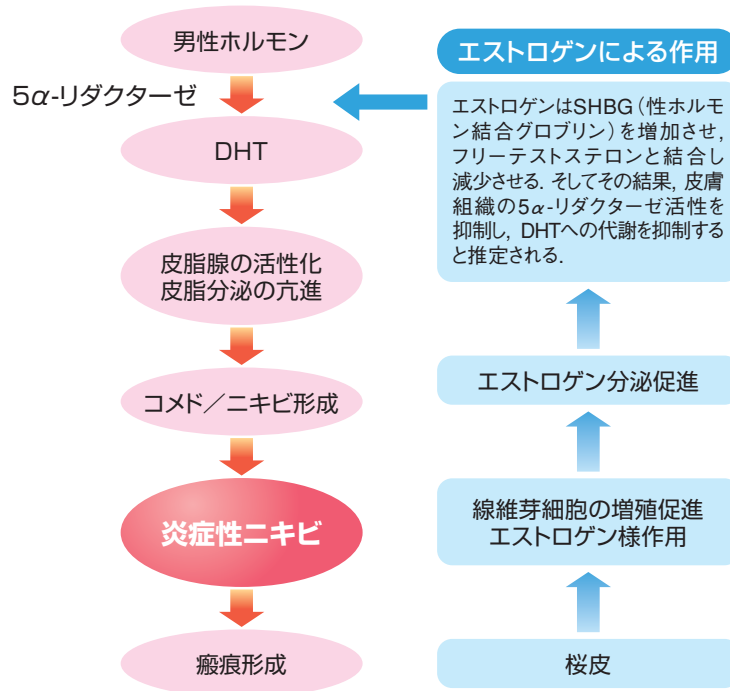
男性ホルモン

5$\alpha$-リダクターゼ

DHT

皮脂腺の活性化
皮脂分泌の亢進

コメド／ニキビ形成

炎症性ニキビ

瘢痕形成

エストロゲンによる作用

エストロゲンはSHBG（性ホルモン結合グロブリン）を増加させ，フリーテストステロンと結合し減少させる．そしてその結果，皮膚組織の5$\alpha$-リダクターゼ活性を抑制し，DHTへの代謝を抑制すると推定される．

エストロゲン分泌促進

線維芽細胞の増殖促進
エストロゲン様作用

桜皮